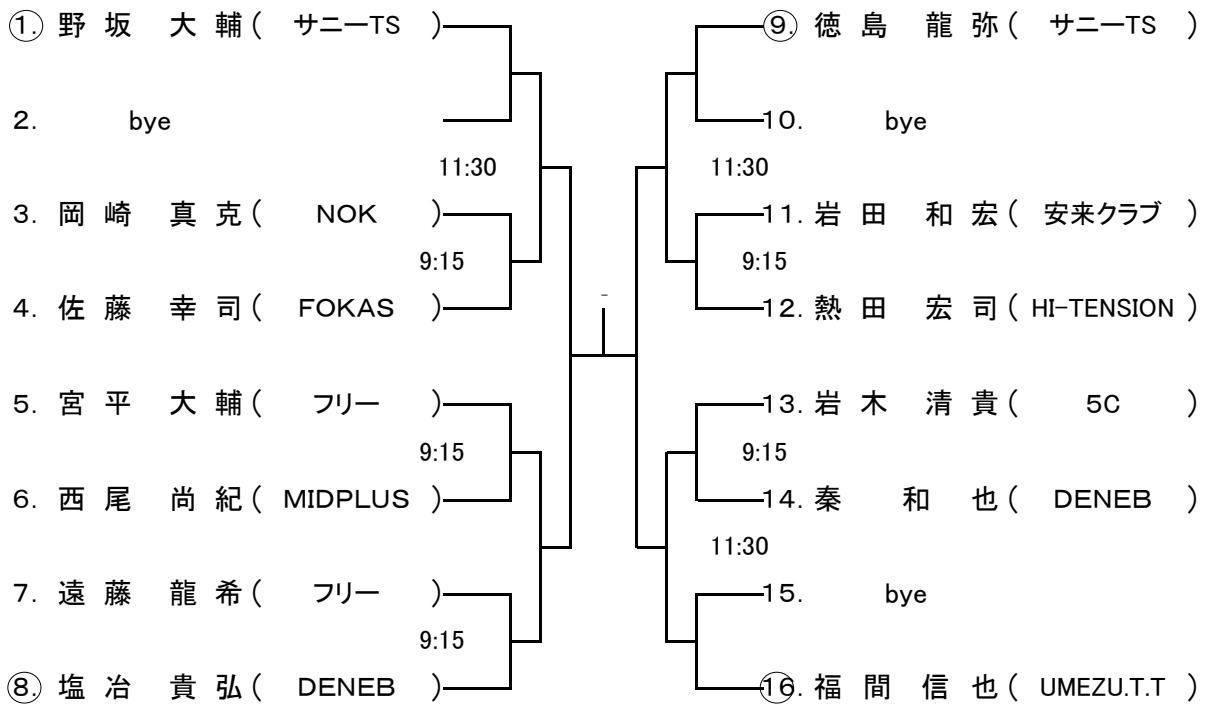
①. 野坂 大輔（ サニーTS ）
2. bye
11:30
3. 岡崎 真克（ NOK ）
9:15
4. 佐藤 幸司（ FOKAS ）
5. 宮平 大輔（ フリー ）
9:15
6. 西尾 尚紀（ MIDPLUS ）
7. 遠藤 龍希（ フリー ）
9:15
⑧. 塩冶 貴弘（ DENEB ）

⑨. 徳島 龍弥（ サニーTS ）
10. bye
11:30
11. 岩田 和宏（ 安来クラブ ）
9:15
12. 熱田 宏司（ HI-TENSION ）
13. 岩木 清貴（ 5C ）
9:15
14. 秦 和也（ DENEB ）
11:30
15. bye
⑯. 福間 信也（ UMEZU.T.T ）